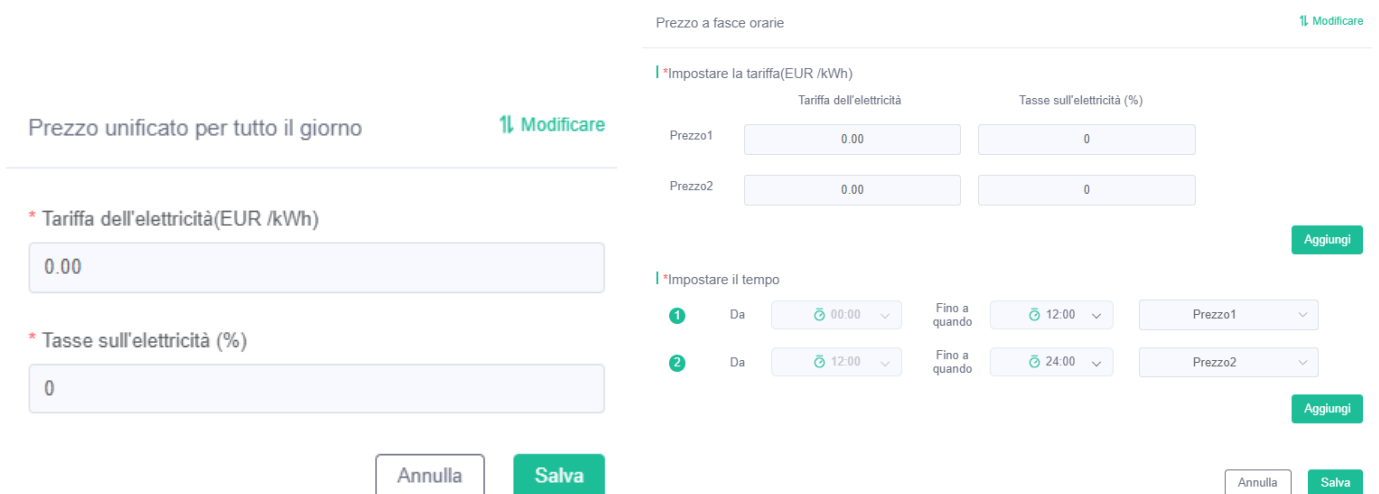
Prezzo unificato per tutto il giorno

⇅ Modificare

* Tariffa dell'elettricità(EUR /kWh)

0.00

* Tasse sull'elettricità (%)

0

Annulla

Salva

Prezzo a fasce orarie

⇅ Modificare

*Impostare la tariffa(EUR /kWh)

| | Tariffa dell'elettricità | Tasse sull'elettricità (%) |
|---|---|---|
| Prezzo1 | 0.00 | 0 |
| Prezzo2 | 0.00 | 0 |

Aggiungi

*Impostare il tempo

1 Da 00:00 Fino a quando 12:00 Prezzo1

2 Da 12:00 Fino a quando 24:00 Prezzo2

Aggiungi

Annulla

Salva